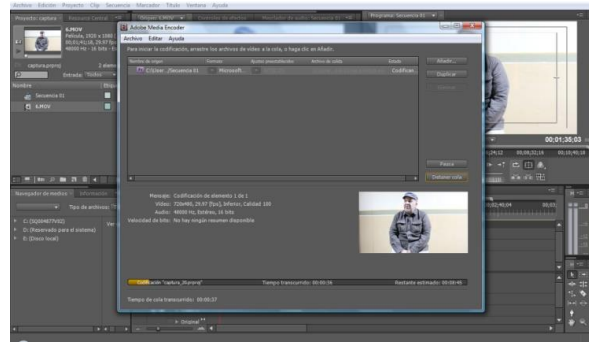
Archivo Edición Proyecto Clip Secuencia Marcador Título Ventana Ayuda

Proyecto: captura

Programa: Secuencia 01

6.MOV
Película, 1920 x 1080
00;01;41;18, 29,97 fps
48000 Hz - 16 bits - E

captura.prproj
Entrada: Todos

Nombre
Secuencia 01
6.MOV

Adobe Media Encoder
Archivo Editar Ayuda
Para iniciar la codificación, arrastre los archivos de vídeo a la cola, o haga clic en Añadir.

| Nombre de origen | Formato | Ajuste preestablecido | Archivo de salida | Estado |
|---|---|---|---|---|
| C:\Usuar..._Secuencia 01 | Microsoft... | | | Codificar... |

Añadir...
Duplicar
Quitar
Pausa
Detener cola

Mensaje: Codificación de elemento 1 de 1
Vídeo: 720x480, 29,97 [fps], Inferior, Calidad 100
Audio: 48000 Hz, Estéreo, 16 bits
Velocidad de bits: No hay ningún resumen disponible

Codificación "captura_0.prproj"
Tiempo transcurrido: 00:00:36
Restante estimado: 00:00:46

Tiempo de cola transcurrido: 00:00:37

00;01;35;03

Navegador de medios
Información
Tipo de archivos:
C: (SQ004877V02)
D: (Reservado para el sistema)
E: (Disco local)

Disolver